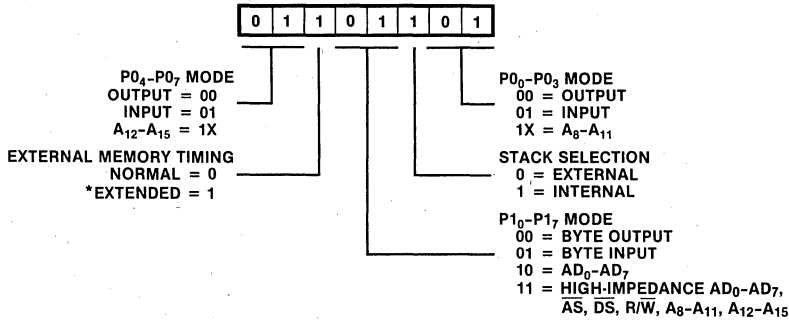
| 0 | 1 | 1 | 0 | 1 | 1 | 0 | 1 |
|---|---|---|---|---|---|---|---|

$P0_4$-$P0_7$ MODE
OUTPUT = 00
INPUT = 01
$A_{12}$-$A_{15}$ = 1X

EXTERNAL MEMORY TIMING
NORMAL = 0
*EXTENDED = 1

$P0_0$-$P0_3$ MODE
00 = OUTPUT
01 = INPUT
1X = $A_8$-$A_{11}$

STACK SELECTION
0 = EXTERNAL
1 = INTERNAL

$P1_0$-$P1_7$ MODE
00 = BYTE OUTPUT
01 = BYTE INPUT
10 = $AD_0$-$AD_7$
11 = HIGH-IMPEDANCE $AD_0$-$AD_7$, $\overline{AS}$, $\overline{DS}$, $R/\overline{W}$, $A_8$-$A_{11}$, $A_{12}$-$A_{15}$